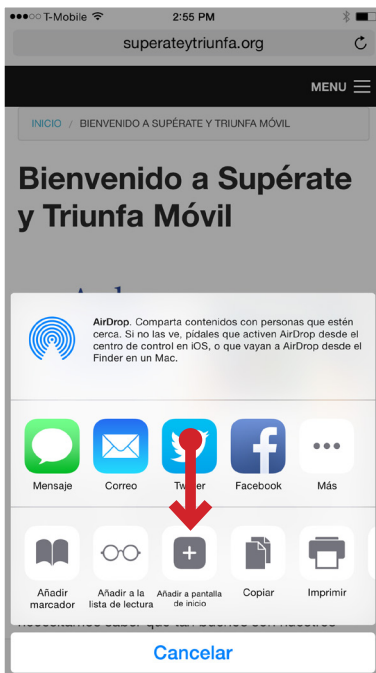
T-Mobile 2:55 PM

superateytriunfa.org

MENU

INICIO / BIENVENIDO A SUPÉRATE Y TRIUNFA MÓVIL

Bienvenido a Supérate y Triunfa Móvil

AirDrop. Comparta contenidos con personas que estén cerca. Si no las ve, pídales que activen AirDrop desde el centro de control en iOS, o que vayan a AirDrop desde el Finder en un Mac.

Mensaje
Correo
Twitter
Facebook
Más

Añadir marcador
Añadir a la lista de lectura
Añadir a pantalla de inicio
Copiar
Imprimir

Cancelar